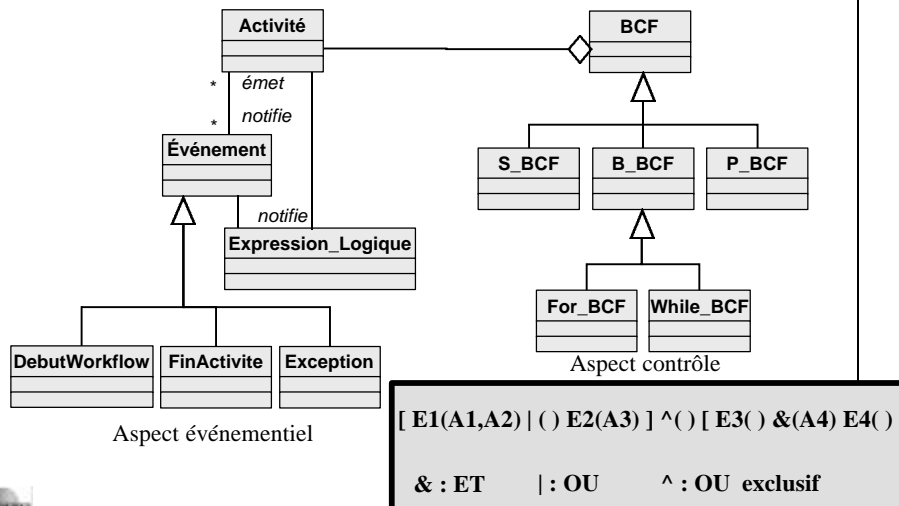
Activité

BCF

* émet

* notifie

Événement

S_BCF

B_BCF

P_BCF

notifie

Expression_Logique

For_BCF

While_BCF

DebutWorkflow

FinActivite

Exception

Aspect contrôle

Aspect événementiel

[ E1(A1,A2) | ( ) E2(A3) ] ^( ) [ E3( ) &(A4) E4( )

& : ET | : OU ^ : OU exclusif